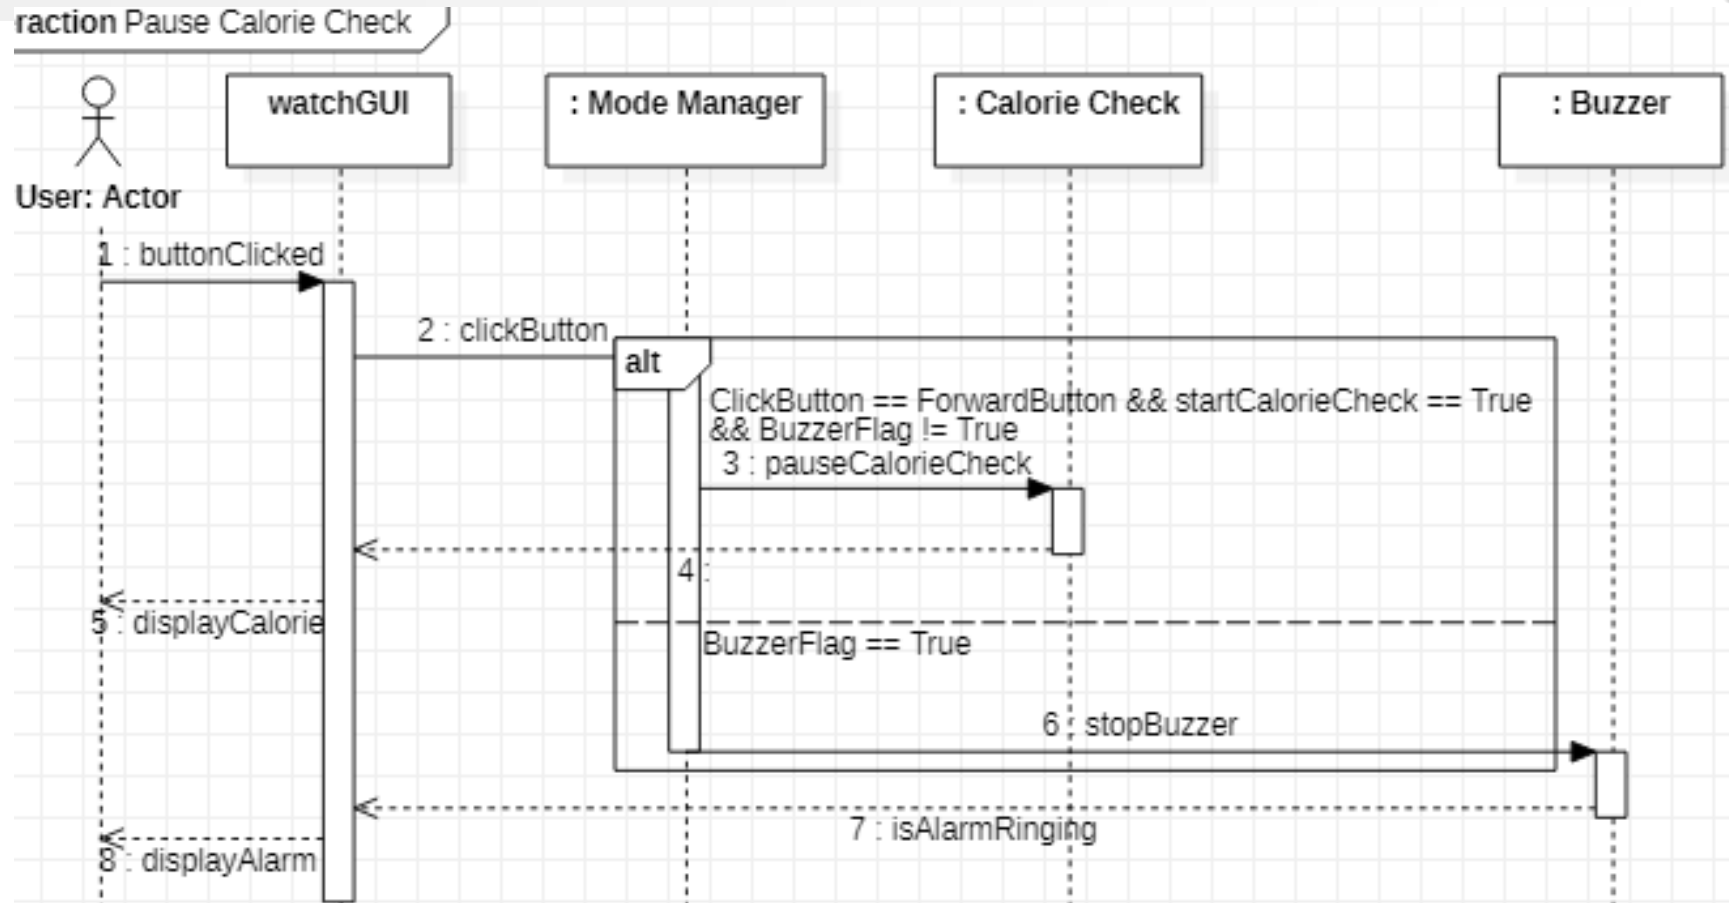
raction Pause Calorie Check

User: Actor

watchGUI

: Mode Manager

: Calorie Check

: Buzzer

1 : buttonClicked

2 : clickButton

alt

ClickButton == ForwardButton && startCalorieCheck == True && BuzzerFlag != True

3 : pauseCalorieCheck

4 :

5 : displayCalorie

BuzzerFlag == True

6 : stopBuzzer

7 : isAlarmRinging

8 : displayAlarm